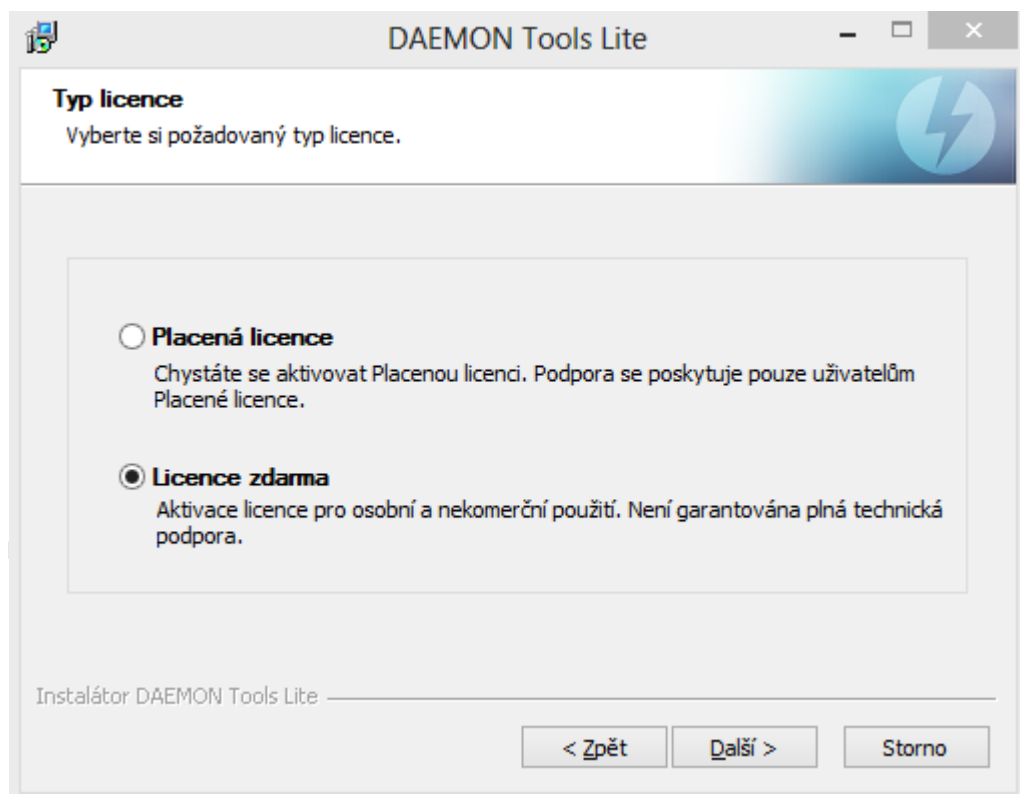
DAEMON Tools Lite

Typ licence
Vyberte si požadovaný typ licence.

Placená licence
Chystáte se aktivovat Placenou licenci. Podpora se poskytuje pouze uživatelům Placené licence.

Licence zdarma
Aktivace licence pro osobní a nekomerční použití. Není garantována plná technická podpora.

Instalátor DAEMON Tools Lite

< Zpět
Další >
Storno